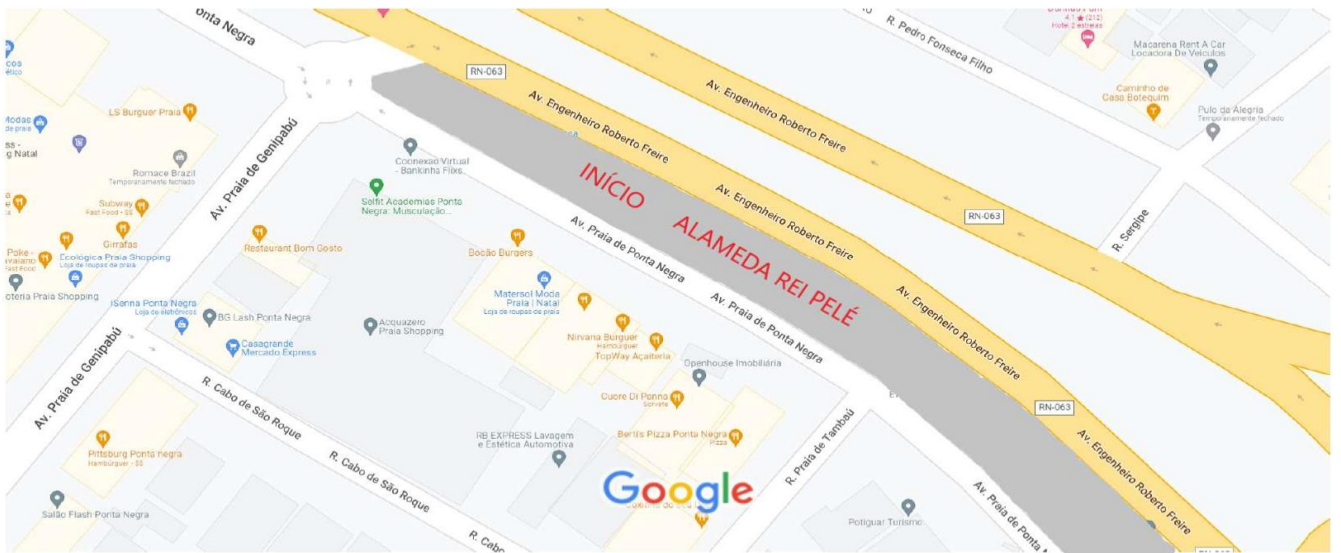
Ponta Negra
R. Pedro Fonseca Filho
Macarena Rent A Car
Locadora De Veículos
4,1 ★ (212)
Hotel 2 estrelas
Caminho de Casa Botequim
Pulo da Alegria
Temporariamente fechado
RN-063
Av. Engenheiro Roberto Freire
Av. Engenheiro Roberto Freire
Av. Engenheiro Roberto Freire
Av. Engenheiro Roberto Freire
Av. Engenheiro Roberto Freire
RN-063
RN-063
R. Sergipe
INÍCIO
ALAMEDA REI PELÉ
LS Burguer Praia
Rornace Brazil
Temporariamente fechado
Conexão Virtual - Bankinha Flixs
Selfit Academias Ponta Negra: Musculação...
Subway
Fast Food · $$
Girrafas
Ecológica Praia Shopping
Loja de roupas de praia
Restaurant Bom Gosto
Bocão Burgers
Av. Praia de Genipabú
Av. Praia de Ponta Negra
Av. Praia de Ponta Negra
Matersol Moda Praia | Natal
Loja de roupas de praia
Nirvana Burguer
Hambúrguer
TopWay Açaiteria
Openhouse Imobiliária
iSenna Ponta Negra
Loja de eletrônicos
BG Lash Ponta Negra
Casagrande Mercado Express
Acquazero Praia Shopping
Cuore Di Panna
Sorvete
Berti's Pizza Ponta Negra
Pizza
RB EXPRESS Lavagem e Estética Automotiva
Av. Praia de Genipabú
R. Cabo de São Roque
R. Cabo de São Roque
R. Praia de Tambaú
Av. Praia de Ponta N
Pittsburg Ponta negra
Hambúrguer · $$
Salão Flash Ponta Negra
Potiguar Turismo
Google
R. Cabo
Modas
Poke
Fast Food
oteria Praia Shopping
g Natal